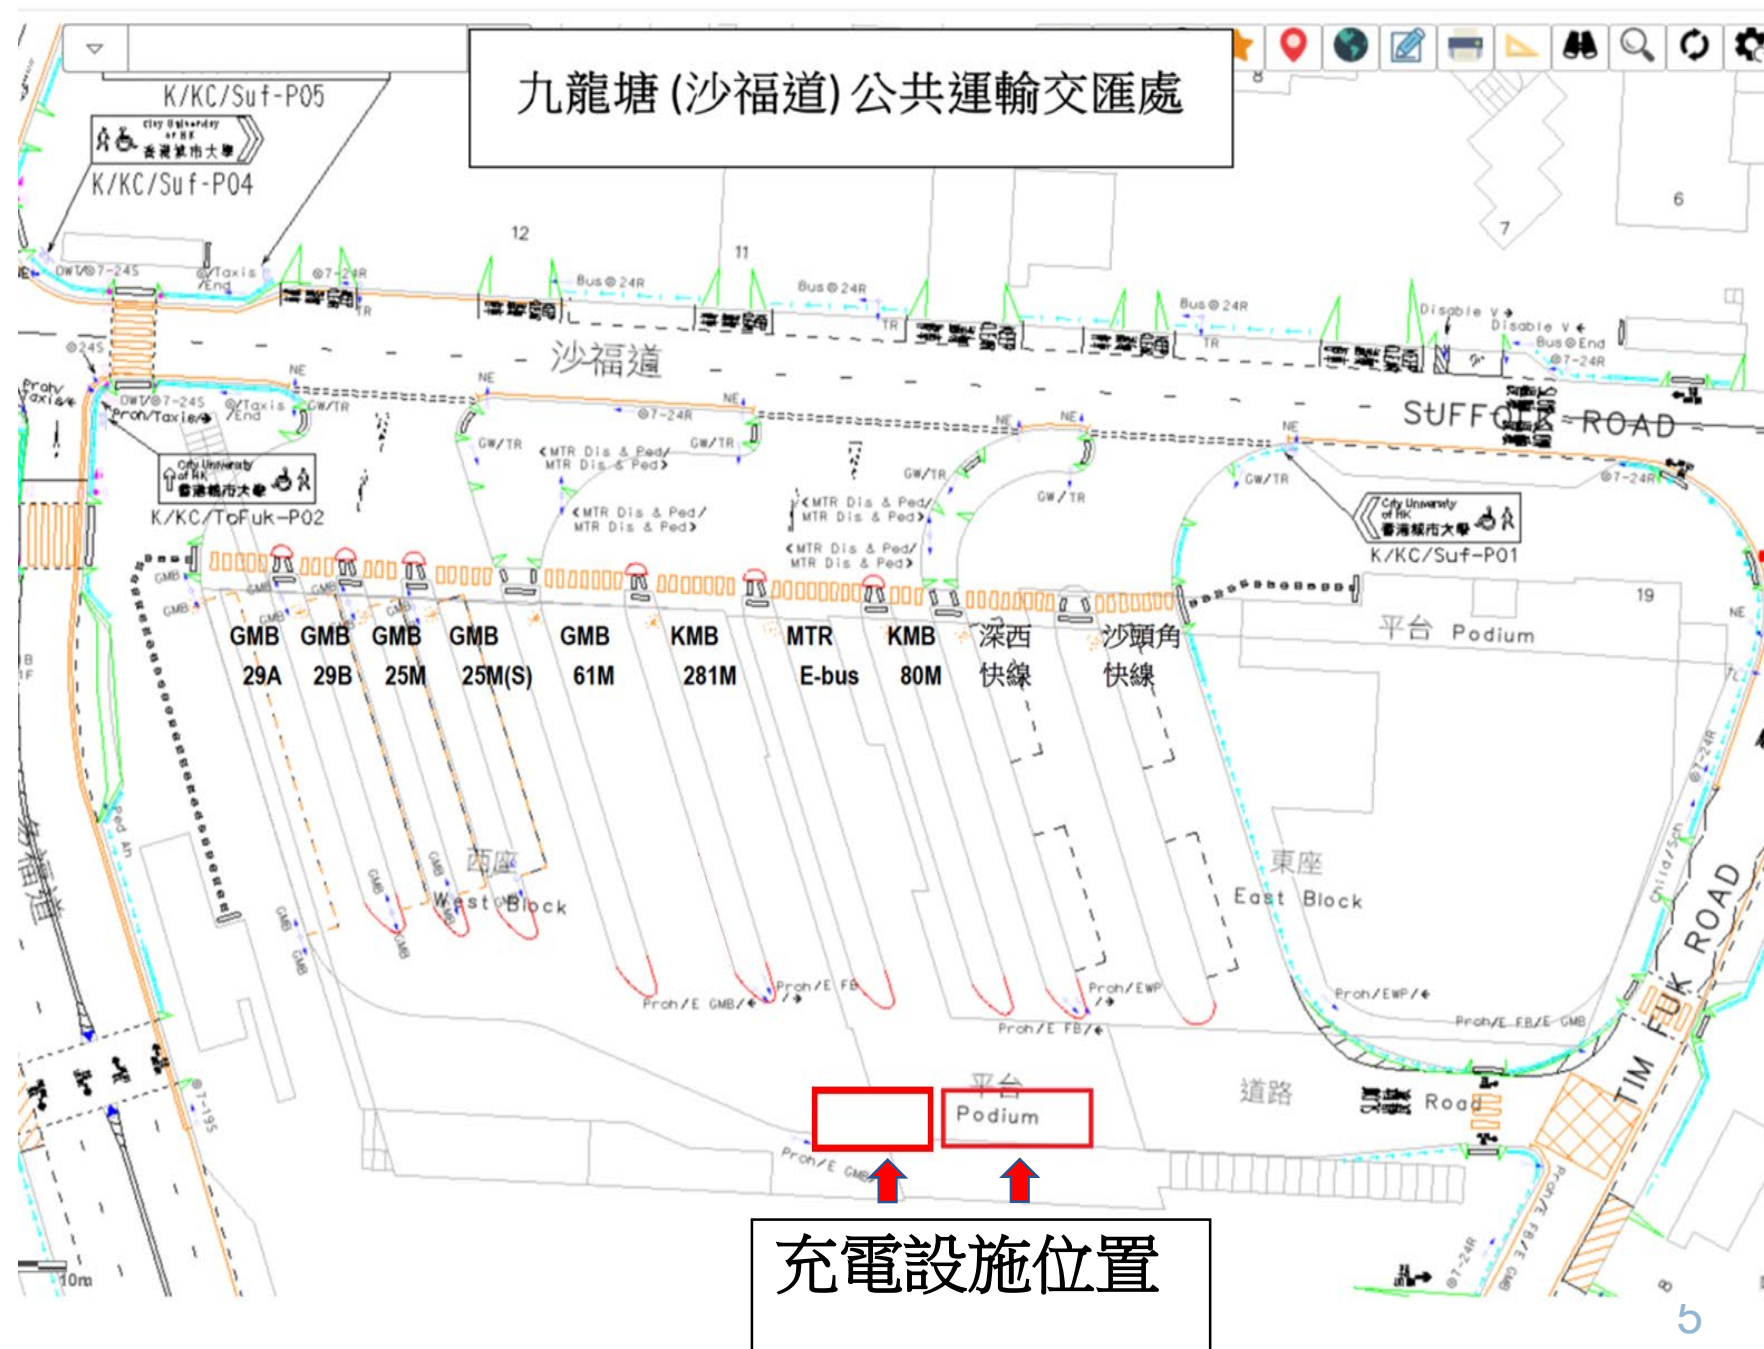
九龍塘 (沙福道) 公共運輸交匯處

K/KC/Suf-P05
City University of HK 香港城市大學
K/KC/Suf-P04

12
11
8
7
6

沙福道
SUFFOLK ROAD

K/KC/ToFuk-P02
K/KC/Suf-P01

GMB 29A
GMB 29B
GMB 25M
GMB 25M(S)
GMB 61M
KMB 281M
MTR E-bus
KMB 80M
深西 快線
沙頭角 快線

19
平台 Podium

西座 West Block
東座 East Block

平台 Podium
道路 Road

TIM FUK ROAD

10m

充電設施位置

5